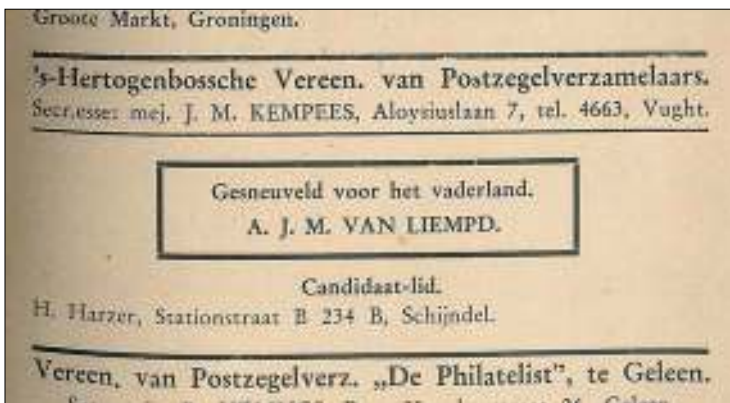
Groote Markt, Groningen.

's-Hertogenbossche Vereen. van Postzegelverzamelaars.
Secr.esse: mej. J. M. KEMPEES, Aloysiuslaan 7, tel. 4663, Vught.

Gesneuveld voor het vaderland.
A. J. M. VAN LIEMPD.

Candidaat-lid.
H. Harzer, Stationstraat B 234 B, Schijndel.

Vereen, van Postzegelverz. „De Philatelist", te Geleen.
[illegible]